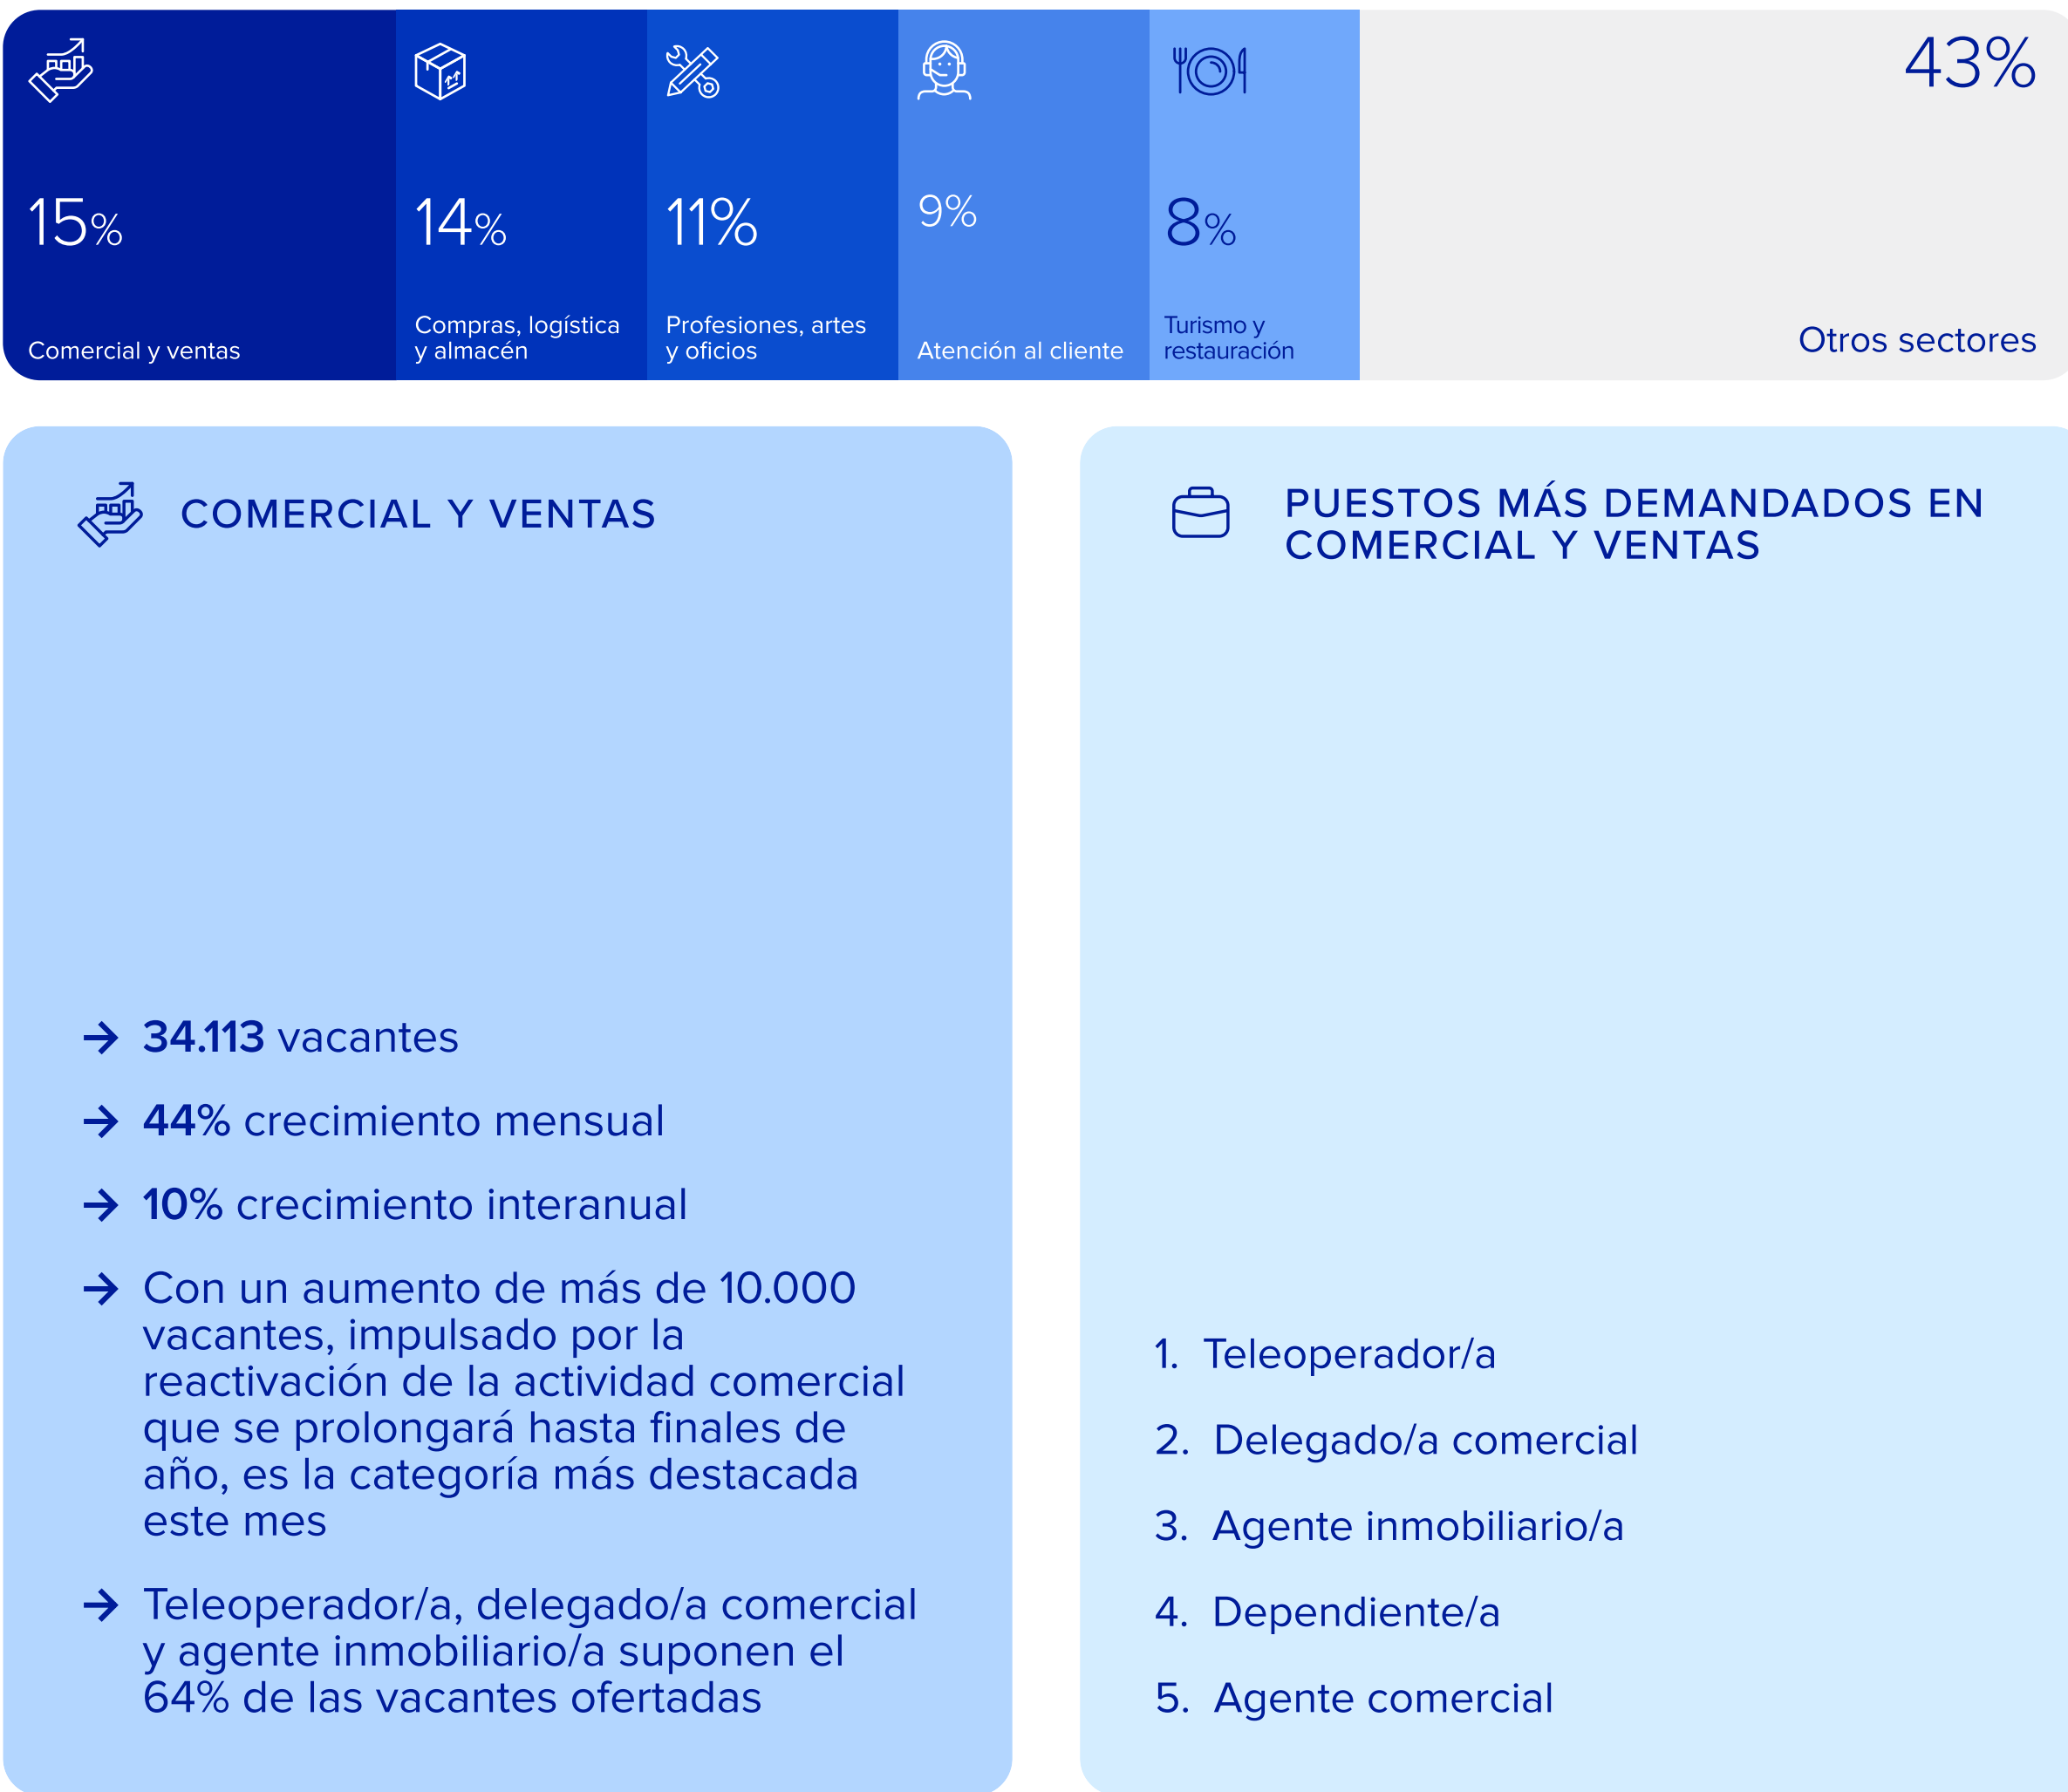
15%
Comercial y ventas

14%
Compras, logística y almacén

11%
Profesiones, artes y oficios

9%
Atención al cliente

8%
Turismo y restauración

43%
Otros sectores

COMERCIAL Y VENTAS

→ 34.113 vacantes

→ 44% crecimiento mensual

→ 10% crecimiento interanual

→ Con un aumento de más de 10.000 vacantes, impulsado por la reactivación de la actividad comercial que se prolongará hasta finales de año, es la categoría más destacada este mes

→ Teleoperador/a, delegado/a comercial y agente inmobiliario/a suponen el 64% de las vacantes ofertadas

PUESTOS MÁS DEMANDADOS EN COMERCIAL Y VENTAS

1. Teleoperador/a

2. Delegado/a comercial

3. Agente inmobiliario/a

4. Dependiente/a

5. Agente comercial